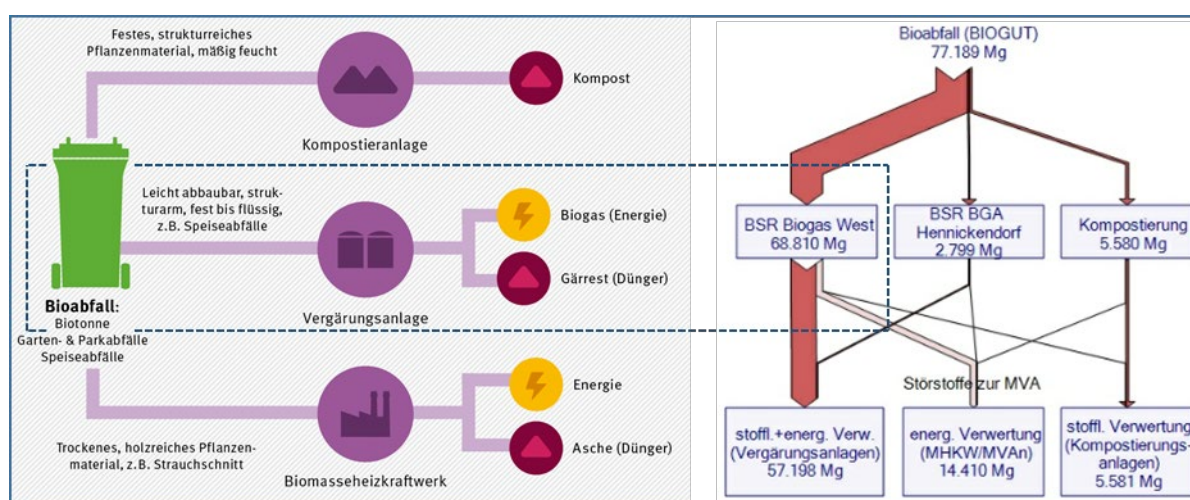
Festes, strukturreiches Pflanzenmaterial, mäßig feucht

Kompost

Kompostieranlage

Leicht abbaubar, strukturarm, fest bis flüssig, z.B. Speiseabfälle

Biogas (Energie)

Gärrest (Dünger)

Vergärungsanlage

Bioabfall: Biotonne Garten- & Parkabfälle Speiseabfälle

Energie

Asche (Dünger)

Trockenes, holzreiches Pflanzenmaterial, z.B. Strauchschnitt

Biomasseheizkraftwerk

Bioabfall (BIOGUT) 77.189 Mg

BSR Biogas West 68.810 Mg

BSR BGA Hennickendorf 2.799 Mg

Kompostierung 5.580 Mg

Störstoffe zur MVA

stoffl.+energ. Verw. (Vergärungsanlagen) 57.198 Mg

energ. Verwertung (MHKW/MVAn) 14.410 Mg

stoffl. Verwertung (Kompostierungsanlagen) 5.581 Mg